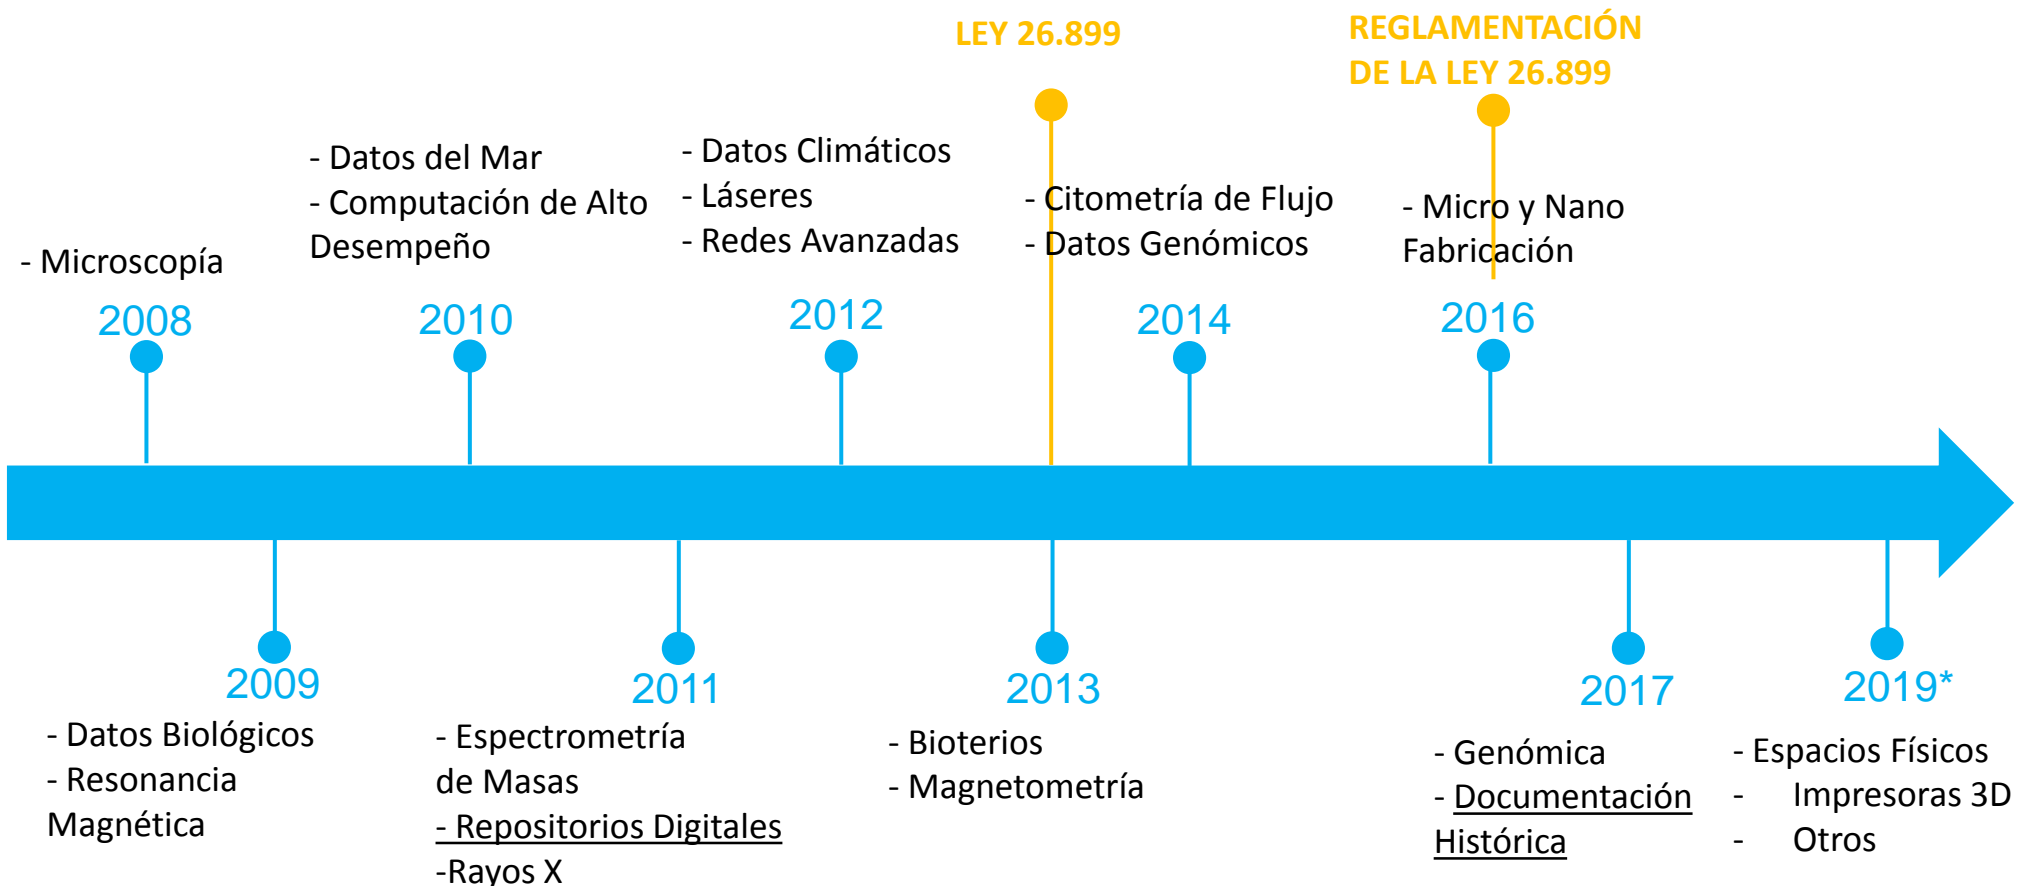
LEY 26.899

REGLAMENTACIÓN DE LA LEY 26.899

- Microscopía
2008

- Datos del Mar
- Computación de Alto Desempeño
2010

- Datos Climáticos
- Láseres
- Redes Avanzadas
2012

- Citometría de Flujo
- Datos Genómicos
2014

- Micro y Nano Fabricación
2016

2009
- Datos Biológicos
- Resonancia Magnética

2011
- Espectrometría de Masas
- Repositorios Digitales
-Rayos X

2013
- Bioterios
- Magnetometría

2017
- Genómica
- Documentación Histórica

2019*
- Espacios Físicos
- Impresoras 3D
- Otros